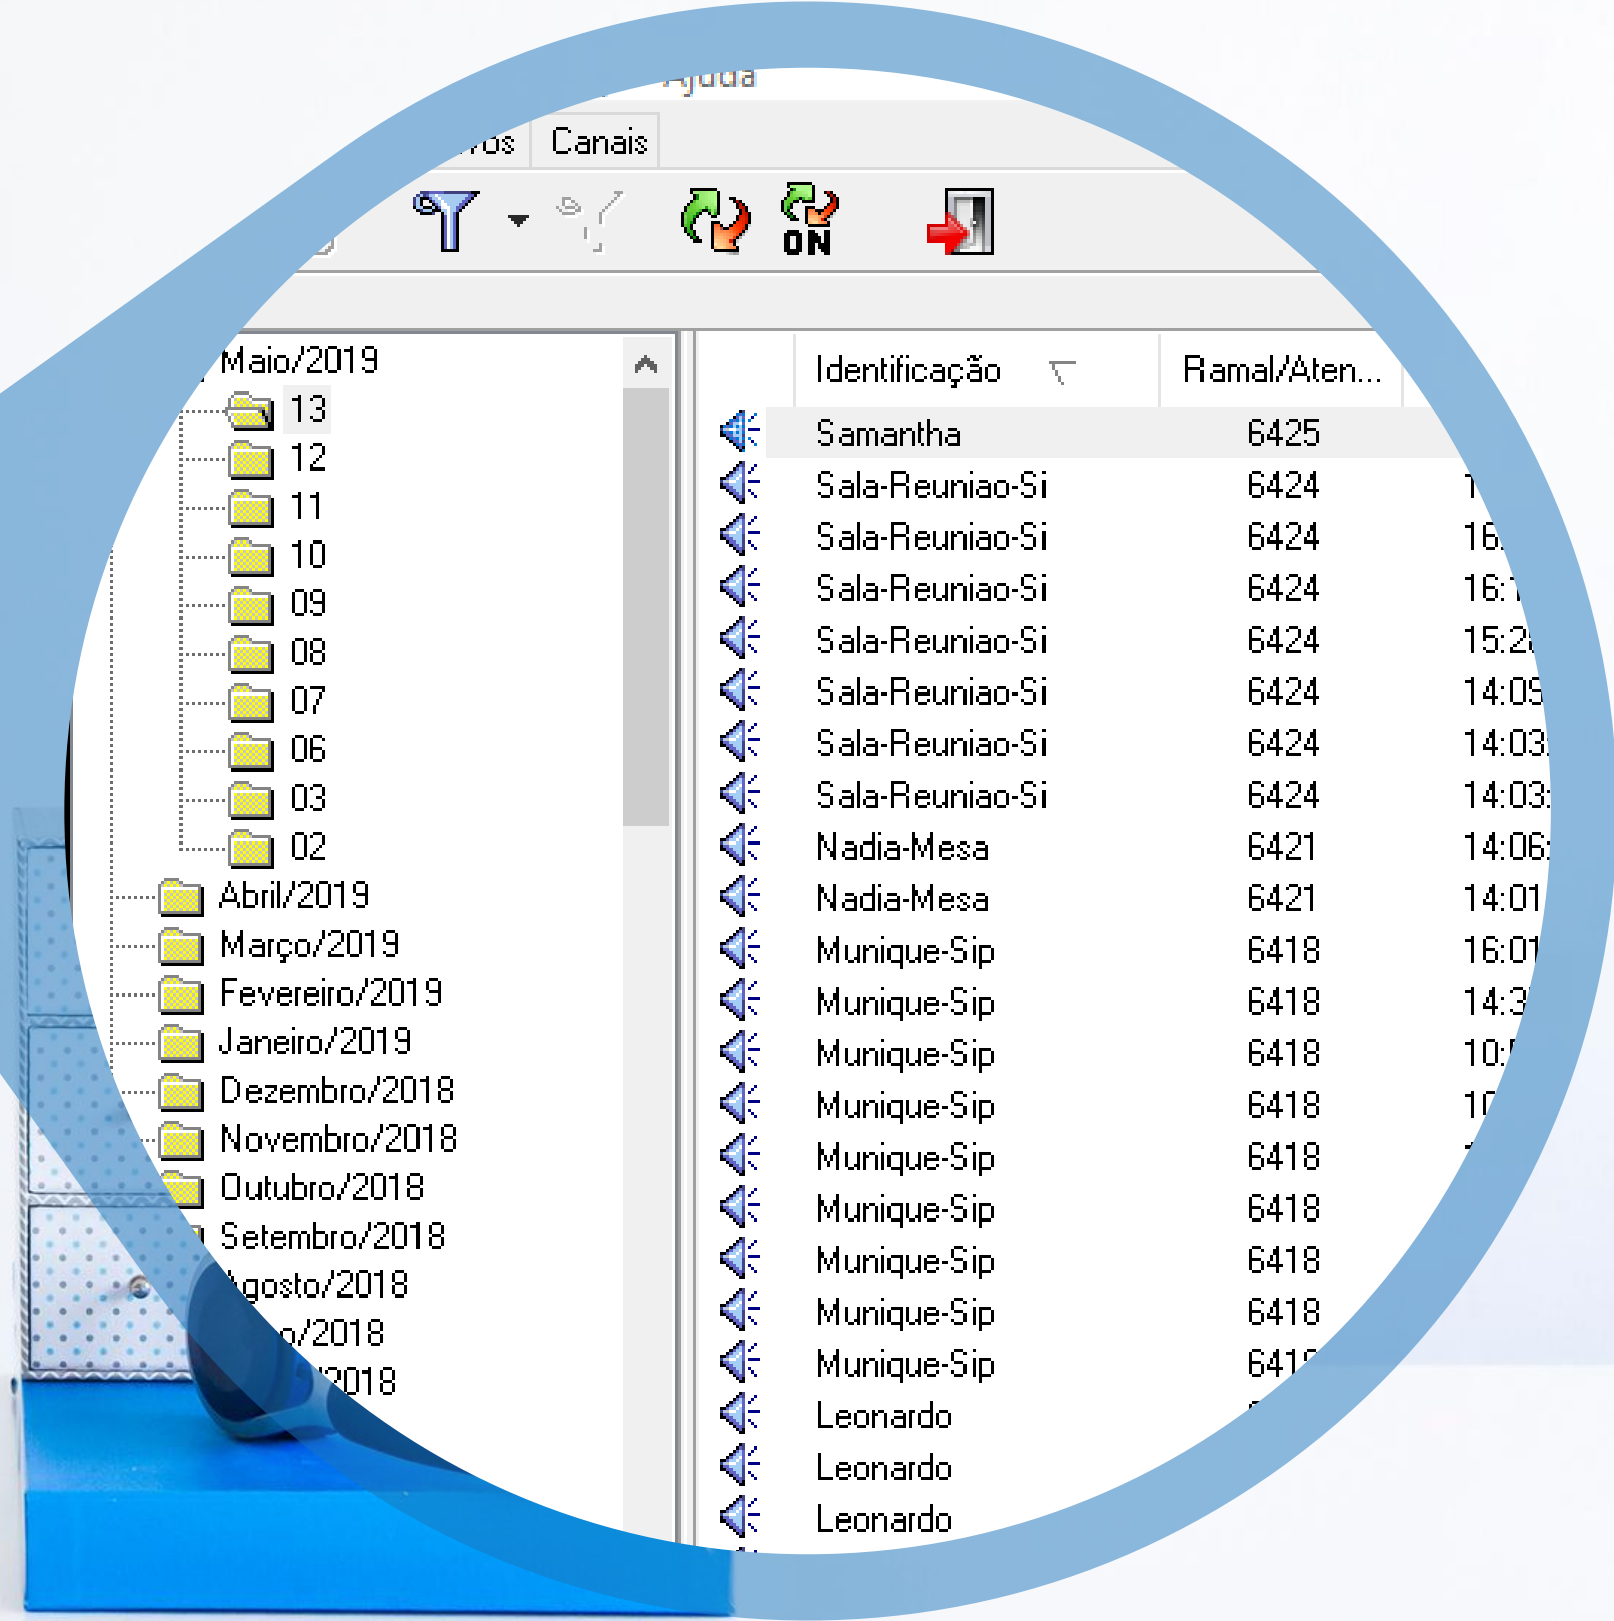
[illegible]juda

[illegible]ros Canais

ON

Maio/2019
13
12
11
10
09
08
07
06
03
02
Abril/2019
Março/2019
Fevereiro/2019
Janeiro/2019
Dezembro/2018
Novembro/2018
Outubro/2018
Setembro/2018
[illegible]gosto/2018
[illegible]o/2018
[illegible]2018

| Identificação | Ramal/Aten... | |
|---|---|---|
| Samantha | 6425 | |
| Sala-Reuniao-Si | 6424 | 1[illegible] |
| Sala-Reuniao-Si | 6424 | 16:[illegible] |
| Sala-Reuniao-Si | 6424 | 16:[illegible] |
| Sala-Reuniao-Si | 6424 | 15:2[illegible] |
| Sala-Reuniao-Si | 6424 | 14:09 |
| Sala-Reuniao-Si | 6424 | 14:03 |
| Sala-Reuniao-Si | 6424 | 14:03 |
| Nadia-Mesa | 6421 | 14:06 |
| Nadia-Mesa | 6421 | 14:01 |
| Munique-Sip | 6418 | 16:01 |
| Munique-Sip | 6418 | 14:3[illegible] |
| Munique-Sip | 6418 | 10:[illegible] |
| Munique-Sip | 6418 | 1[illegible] |
| Munique-Sip | 6418 | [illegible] |
| Munique-Sip | 6418 | |
| Munique-Sip | 6418 | |
| Munique-Sip | 6418 | |
| Munique-Sip | 641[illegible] | |
| Leonardo | | |
| Leonardo | | |
| Leonardo | | |